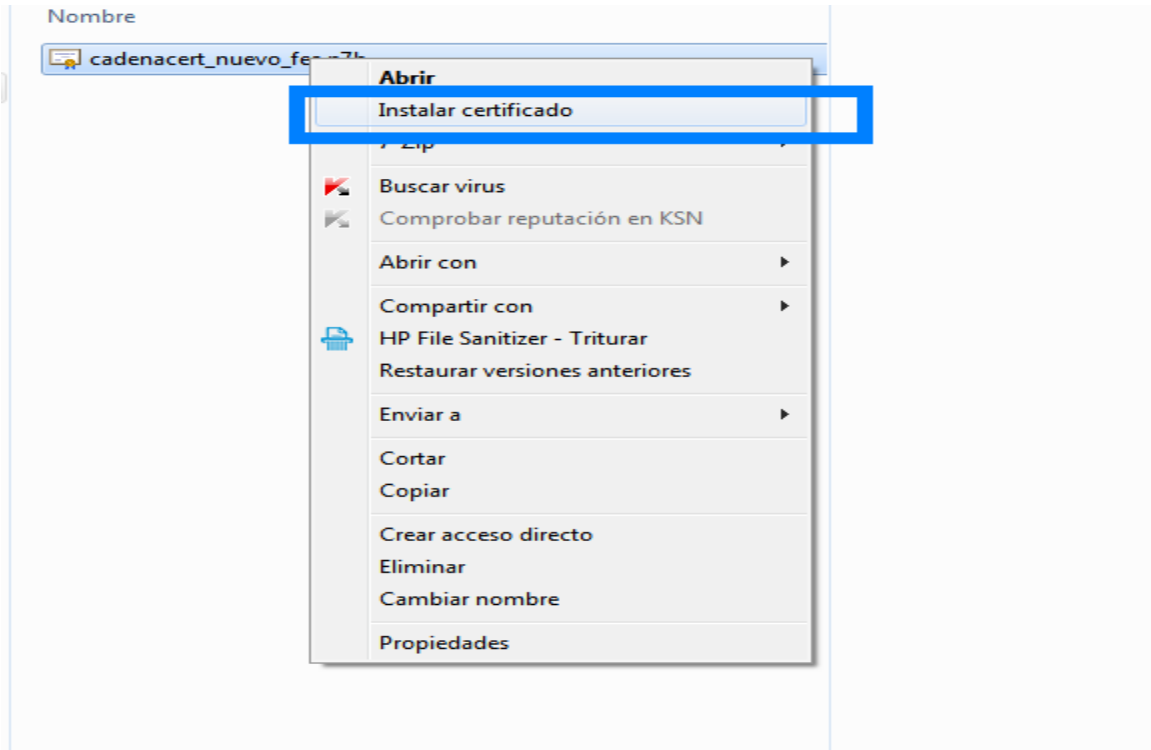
Nombre

cadenacert_nuevo_fe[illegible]

Abrir
Instalar certificado
7-Zip
Buscar virus
Comprobar reputación en KSN
Abrir con
Compartir con
HP File Sanitizer - Triturar
Restaurar versiones anteriores
Enviar a
Cortar
Copiar
Crear acceso directo
Eliminar
Cambiar nombre
Propiedades